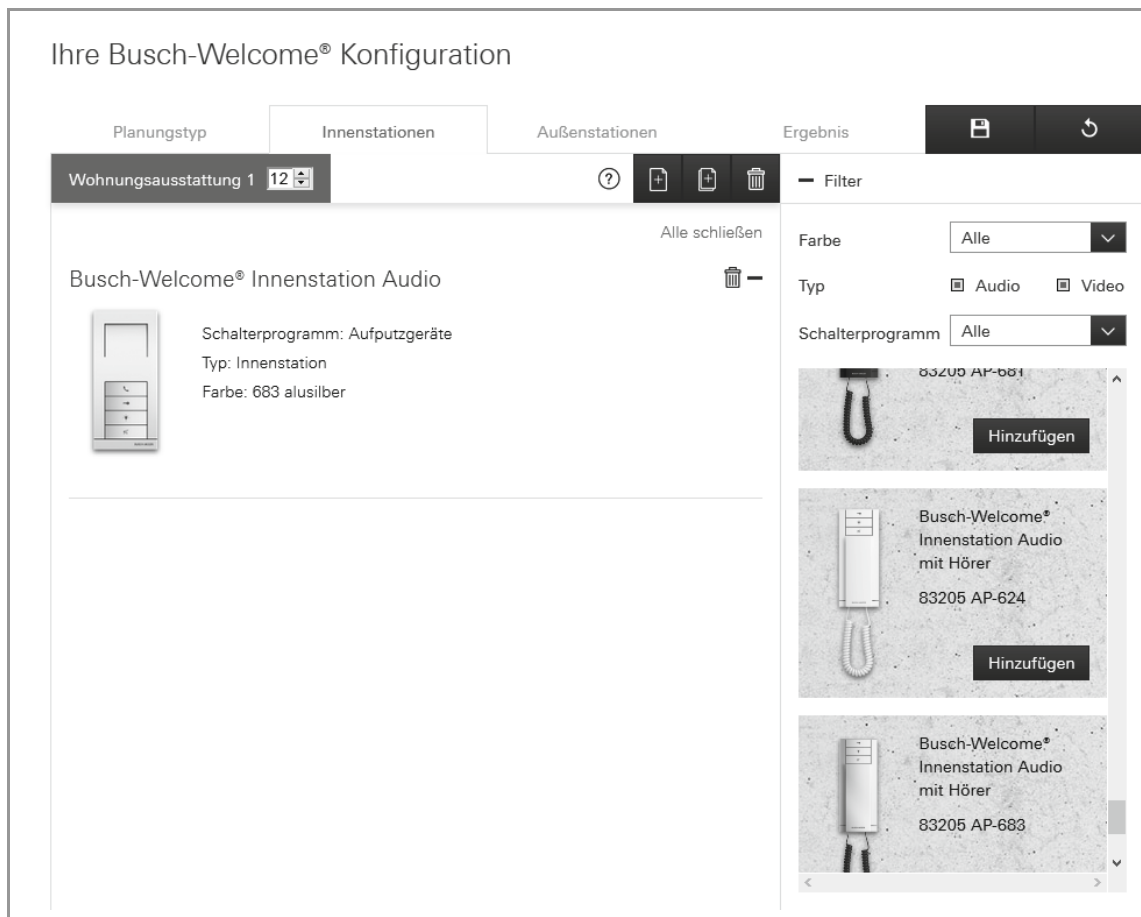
Ihre Busch-Welcome® Konfiguration

Planungstyp | Innenstationen | Außenstationen | Ergebnis

Wohnungsausstattung 1 12

Alle schließen

Busch-Welcome® Innenstation Audio

Schalterprogramm: Aufputzgeräte
Typ: Innenstation
Farbe: 683 alusilber

— Filter

Farbe Alle

Typ Audio Video

Schalterprogramm Alle

83205 AP-681

Hinzufügen

Busch-Welcome® Innenstation Audio mit Hörer

83205 AP-624

Hinzufügen

Busch-Welcome® Innenstation Audio mit Hörer

83205 AP-683